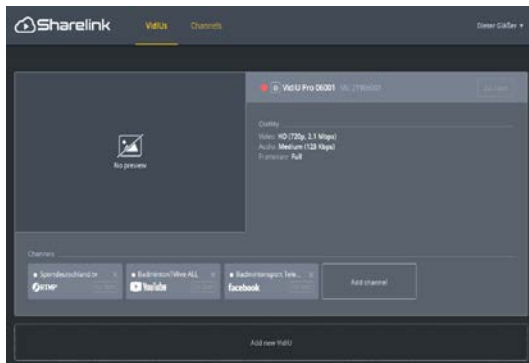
Sharelink VidiUs Channels Dieter Gläßer ▾

No preview

VidiU Pro 06001 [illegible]

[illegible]

Quality
Video: HD (720p, 2.1 Mbps)
Audio: Medium (128 Kbps)
Framerate: Full

Channels

Sportdeutschland.tv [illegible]
RTMP

Badminton7Wire ALL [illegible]
YouTube

Badmintonsport Tele... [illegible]
facebook

Add channel

Add new VidiU